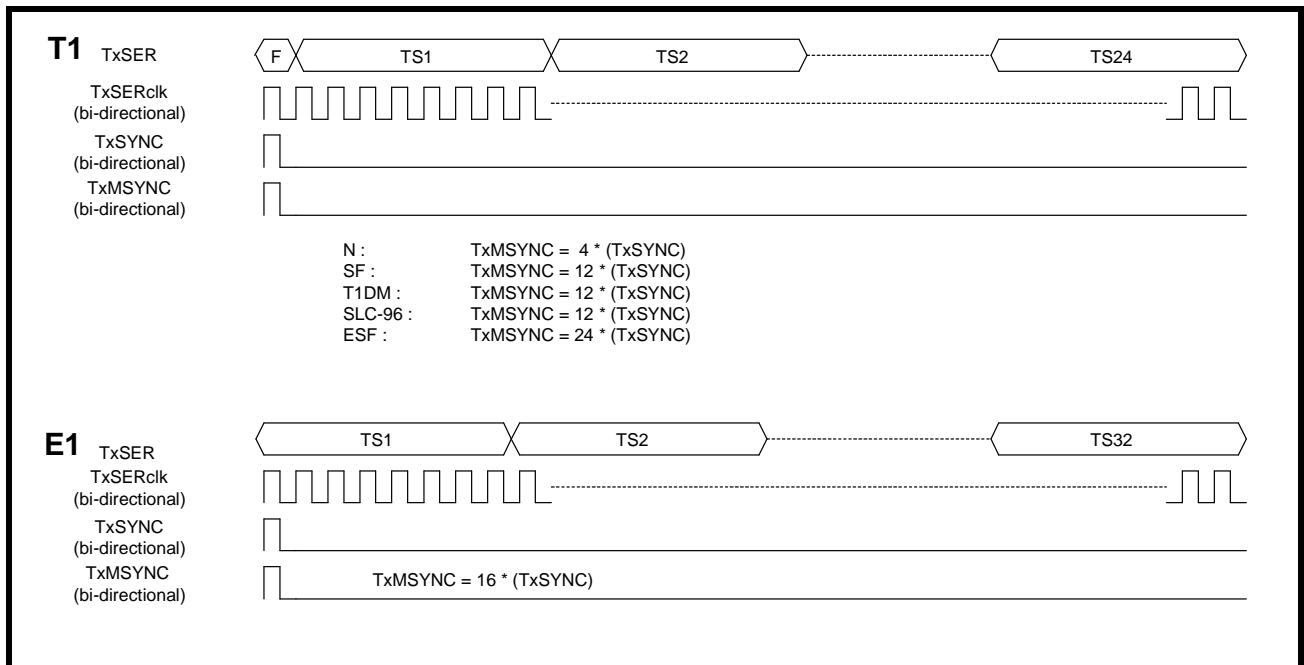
T1 TxSER

F TS1 TS2 TS24

TxSERclk (bi-directional)

TxSYNC (bi-directional)

TxMSYNC (bi-directional)

N : TxMSYNC = 4 * (TxSYNC)
SF : TxMSYNC = 12 * (TxSYNC)
T1DM : TxMSYNC = 12 * (TxSYNC)
SLC-96 : TxMSYNC = 12 * (TxSYNC)
ESF : TxMSYNC = 24 * (TxSYNC)

E1 TxSER

TS1 TS2 TS32

TxSERclk (bi-directional)

TxSYNC (bi-directional)

TxMSYNC (bi-directional)

TxMSYNC = 16 * (TxSYNC)